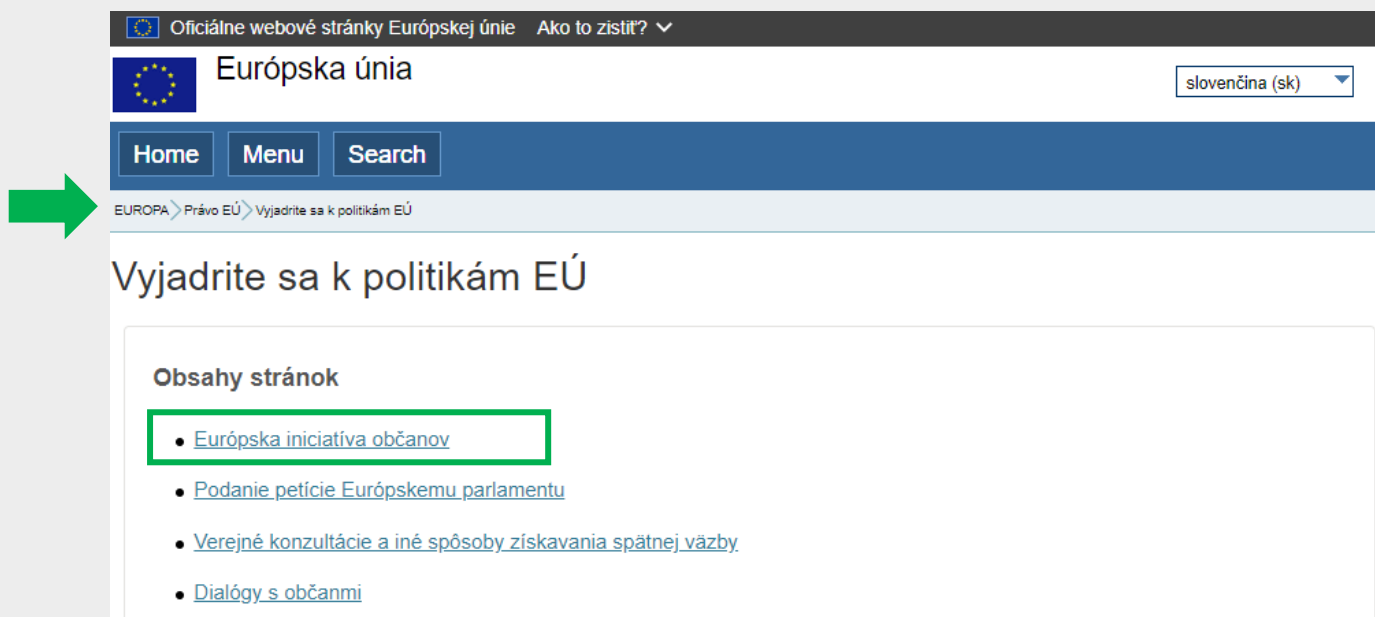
Oficiálne webové stránky Európskej únie Ako to zistiť?

Európska únia

slovenčina (sk)

Home Menu Search

EUROPA > Právo EÚ > Vyjadrite sa k politikám EÚ

Vyjadrite sa k politikám EÚ

Obsahy stránok

- Európska iniciatíva občanov
- Podanie petície Európskemu parlamentu
- Verejné konzultácie a iné spôsoby získavania spätnej väzby
- Dialógy s občanmi